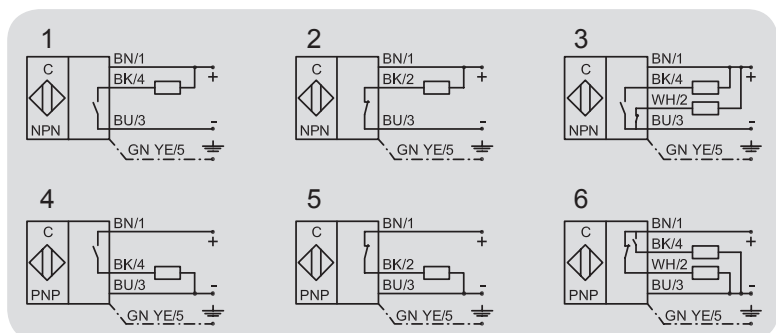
1
C
NPN
BN/1
BK/4
+
BU/3
-
GN YE/5

2
C
NPN
BN/1
BK/2
+
BU/3
-
GN YE/5

3
C
NPN
BN/1
BK/4
+
WH/2
BU/3
-
GN YE/5

4
C
PNP
BN/1
+
BK/4
BU/3
-
GN YE/5

5
C
PNP
BN/1
+
BK/2
BU/3
-
GN YE/5

6
C
PNP
BN/1
BK/4
+
WH/2
BU/3
-
GN YE/5